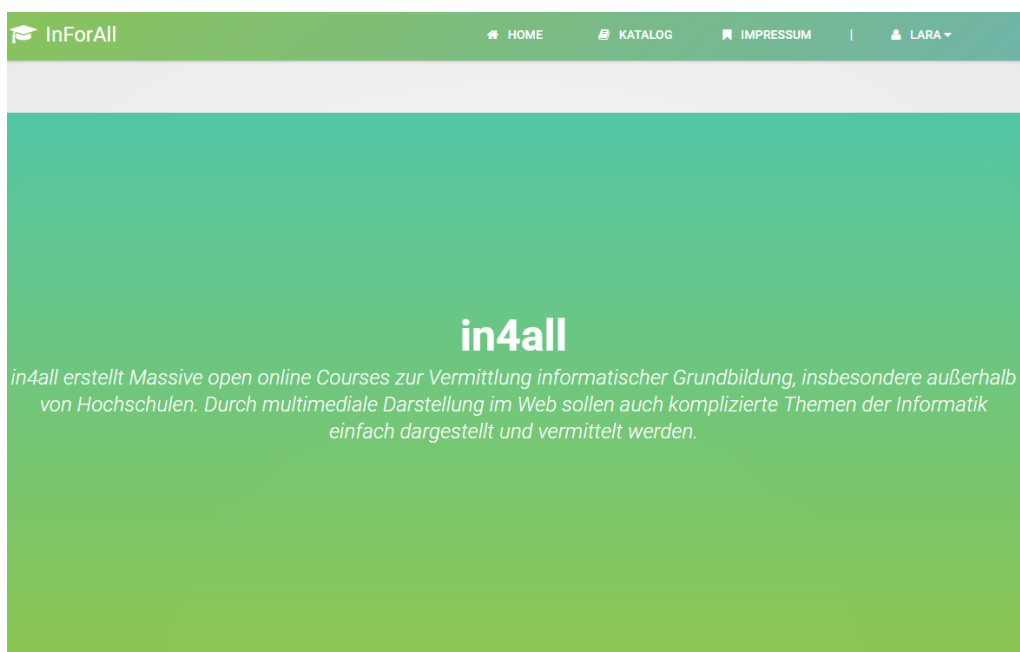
InForAll

HOME KATALOG IMPRESSUM | LARA

in4all

in4all erstellt Massive open online Courses zur Vermittlung informatischer Grundbildung, insbesondere außerhalb von Hochschulen. Durch multimediale Darstellung im Web sollen auch komplizierte Themen der Informatik einfach dargestellt und vermittelt werden.